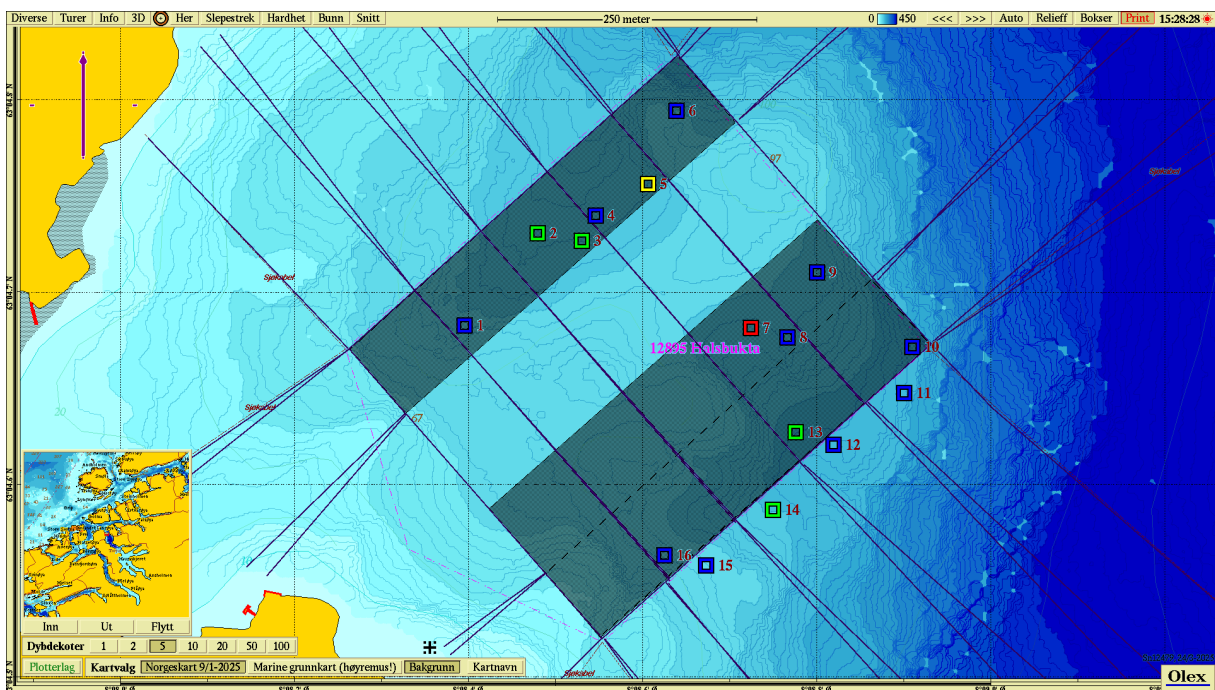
Diverse Turer Info 3D Her Slepestrek Hardhet Bunn Snitt

250 meter

0 450 <<< >>> Auto Relieff Bokser Print 15:28:28

Sjøkabel

Sjøkabel

Sjøkabel

Sjøkabel

6

5

4

2

3

9

1

7

8

12895 Holsbukta

10

11

13

12

14

16

15

57

20

Inn Ut Flytt

Dybdekoter 1 2 5 10 20 50 100

Plotterlag Kartvalg Norgeskart 9/1-2025 Marine grunnkart (høyremus!) Bakgrunn Kartnavn

Olex